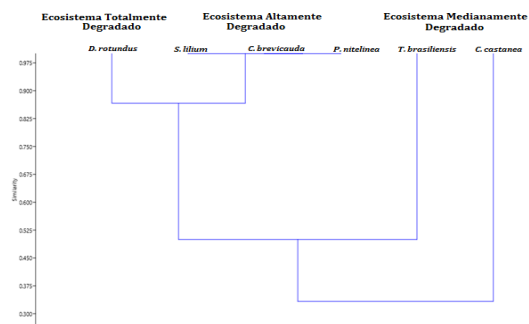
Ecosistema Totalmente Degradado

Ecosistema Altamente Degradado

Ecosistema Medianamente Degradado

D. rotundus

S. lilium

C. brevicauda

P. nitelinea

T. brasiliensis

C. castanea

Similarity

0.975

0.900

0.825

0.750

0.675

0.600

0.525

0.450

0.375

0.300